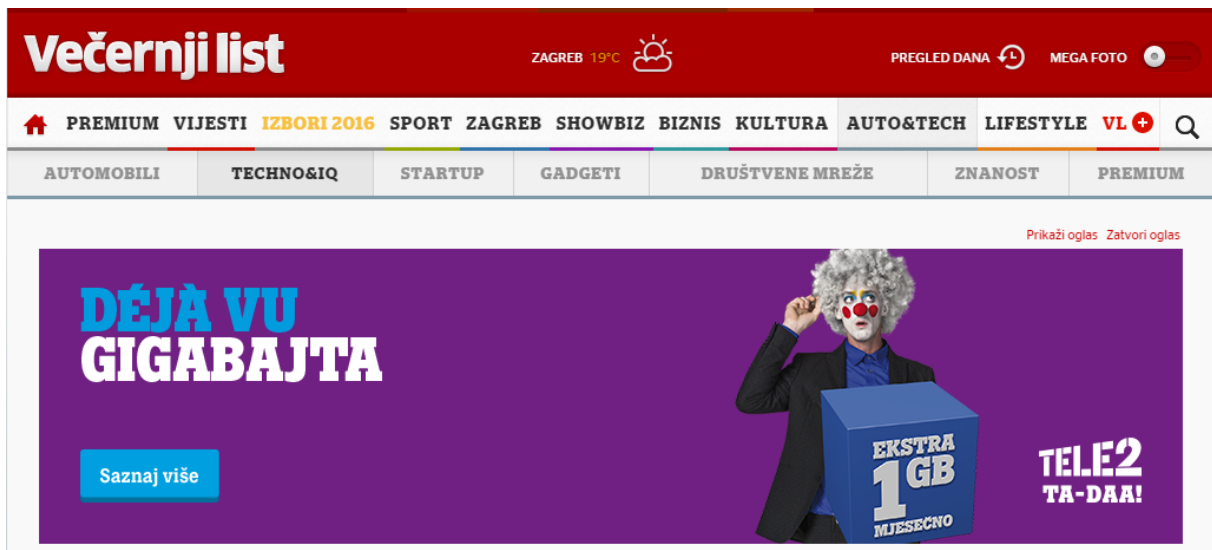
Večernji list

ZAGREB 19°C

PREGLED DANA MEGA FOTO

PREMIUM VIJESTI IZBORI 2016 SPORT ZAGREB SHOWBIZ BIZNIS KULTURA AUTO&TECH LIFESTYLE VL

AUTOMOBILI TECHNO&IQ STARTUP GADGETI DRUŠTVENE MREŽE ZNANOST PREMIUM

Prikaži oglas Zatvori oglas

DÉJÀ VU
GIGABAJTA

Saznaj više

EKSTRA
1 GB
MJESEČNO

TELE2
TA-DAA!